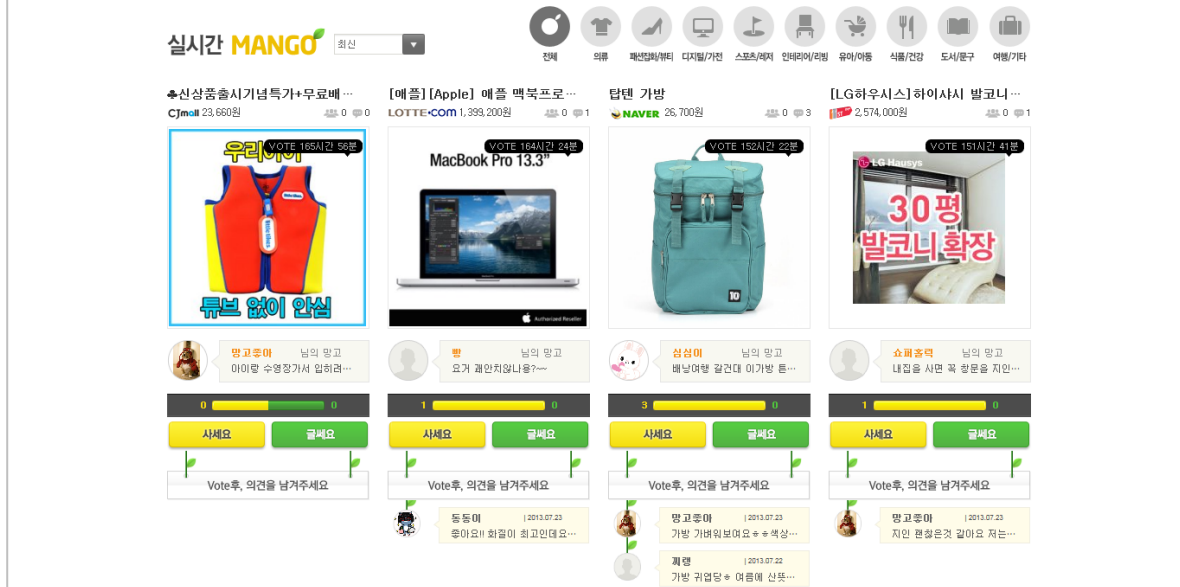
실시간 MANGO

최신

전체 의류 패션잡화/뷰티 디지털/가전 스포츠/레저 인테리어/리빙 유아/아동 식품/건강 도서/문구 여행/기타

♣신상품출시기념특가+무료배…
CJmall 23,660원 0 0
VOTE 165시간 56분
우리아이
튜브 없이 안심
망고좋아 님의 망고
아이랑 수영장가서 입히려…
0 0
사세요 글쎄요
Vote후, 의견을 남겨주세요

[애플] [Apple] 애플 맥북프로…
LOTTE.com 1,399,200원 0 1
VOTE 164시간 24분
MacBook Pro 13.3"
Authorized Reseller
빵 님의 망고
요거 괜안치않나용?~~
1 0
사세요 글쎄요
Vote후, 의견을 남겨주세요
동동이 | 2013.07.23
좋아요!! 화질이 최고인데요…

탑텐 가방
NAVER 26,700원 0 3
VOTE 152시간 22분
10
심심이 님의 망고
배낭여행 갈건데 이가방 튼…
3 0
사세요 글쎄요
Vote후, 의견을 남겨주세요
망고좋아 | 2013.07.23
가방 가벼워보여요 ㅎㅎ색상…
꽈랭 | 2013.07.22
가방 귀엽당ㅎ 여름에 산뜻…

[LG하우시스] 하이샤시 발코니…
2,574,000원 0 1
VOTE 151시간 41분
LG Hausys
30평
발코니 확장
쇼퍼홀릭 님의 망고
내집을 사면 꼭 항문을 지인…
1 0
사세요 글쎄요
Vote후, 의견을 남겨주세요
망고좋아 | 2013.07.23
지인 괜찮은것 같아요 저는…